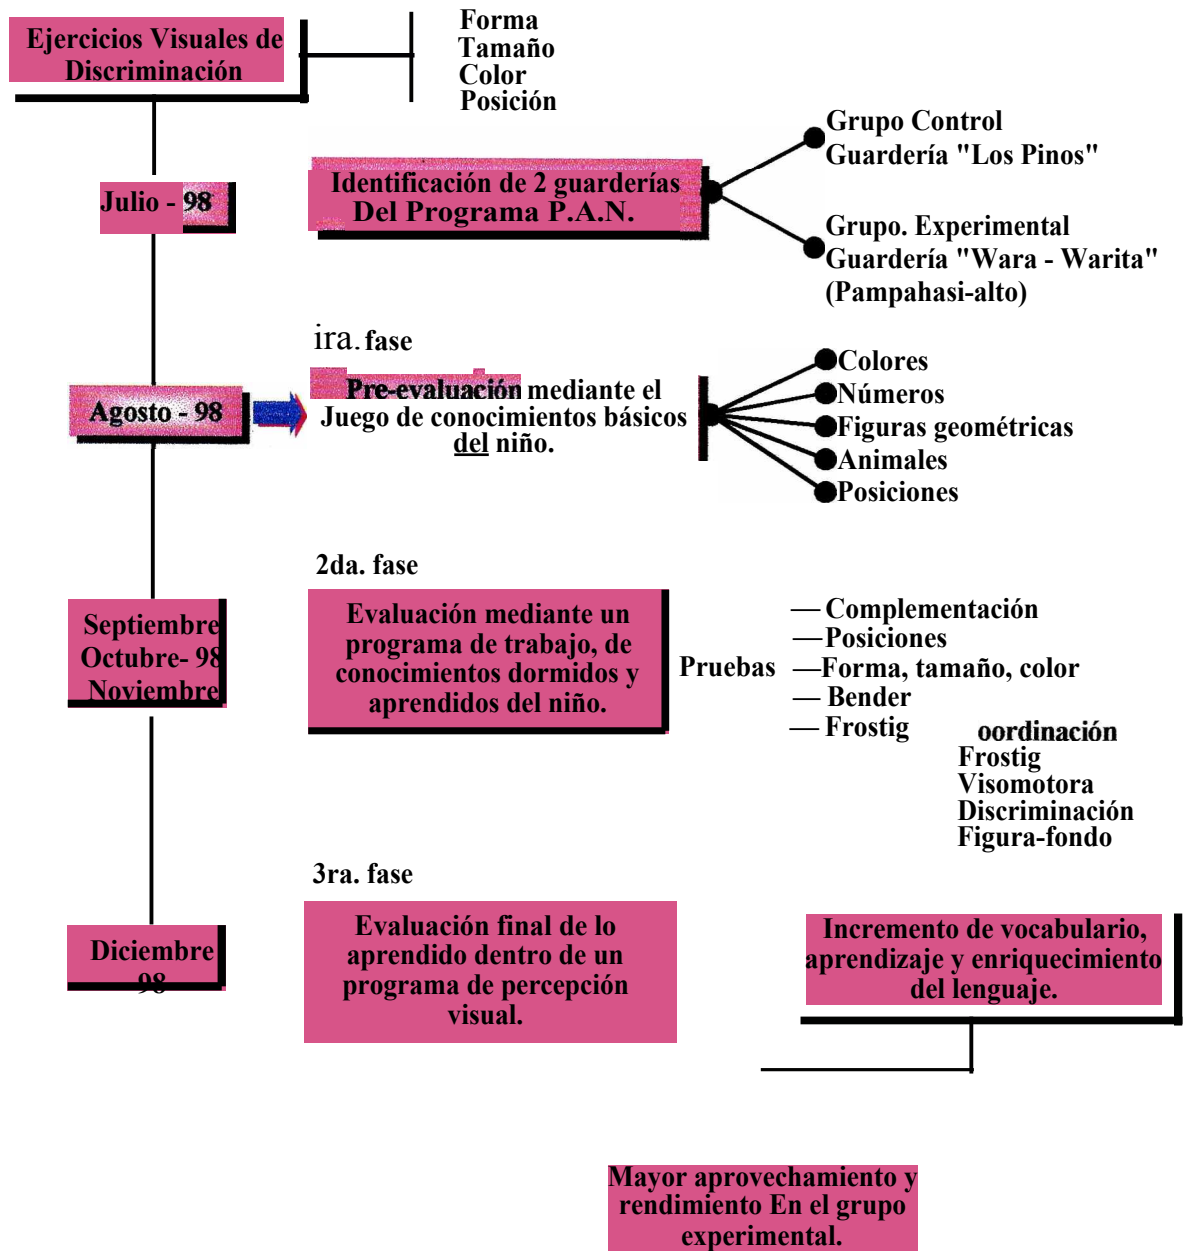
Ejercicios Visuales de Discriminación

Forma
Tamaño
Color
Posición

Julio - 98

Identificación de 2 guarderías Del Programa P.A.N.

Grupo Control
Guardería "Los Pinos"

Grupo. Experimental
Guardería "Wara - Warita"
(Pampahasi-alto)

ira. fase

Agosto - 98

Pre-evaluación mediante el Juego de conocimientos básicos del niño.

Colores
Números
Figuras geométricas
Animales
Posiciones

2da. fase

Septiembre
Octubre- 98
Noviembre

Evaluación mediante un programa de trabajo, de conocimientos dormidos y aprendidos del niño.

Pruebas

— Complementación
— Posiciones
— Forma, tamaño, color
— Bender
— Frostig

oordinación
Frostig
Visomotora
Discriminación
Figura-fondo

3ra. fase

Diciembre 98

Evaluación final de lo aprendido dentro de un programa de percepción visual.

Incremento de vocabulario, aprendizaje y enriquecimiento del lenguaje.

Mayor aprovechamiento y rendimiento En el grupo experimental.